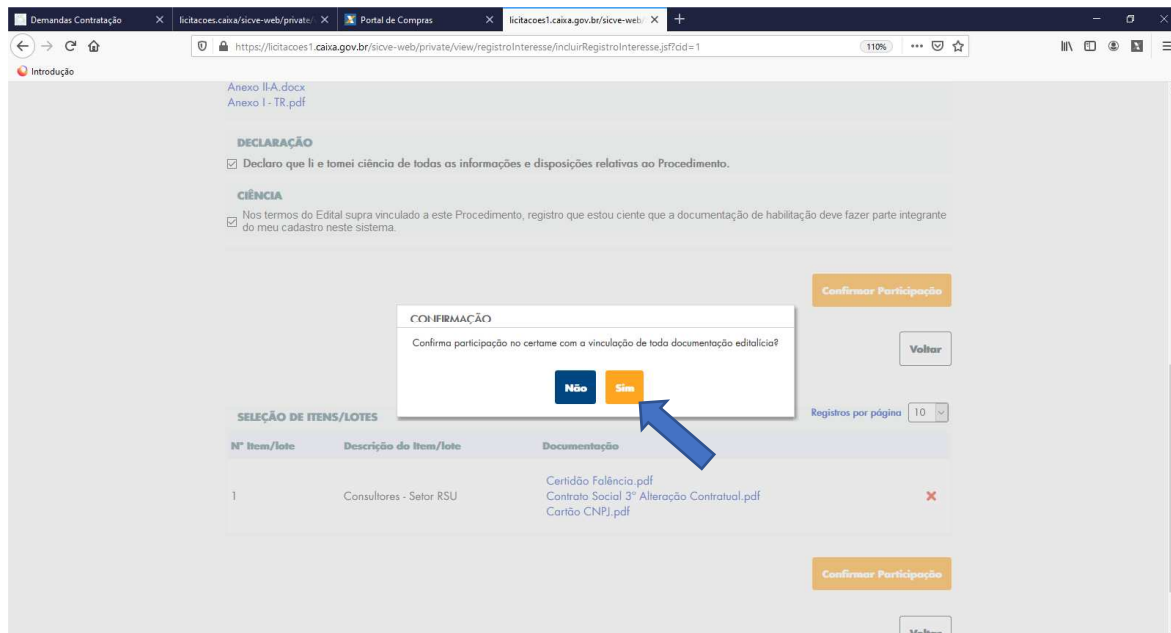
Demandas Contratação
licitacoes.caixa/sicve-web/private/
Portal de Compras
licitacoes1.caixa.gov.br/sicve-web/

https://licitacoes1.caixa.gov.br/sicve-web/private/view/registroInteresse/incluirRegistroInteresse.jsf?cid=1
110%

Introdução

Anexo II-A.docx
Anexo I - TR.pdf

DECLARAÇÃO

Declaro que li e tomei ciência de todas as informações e disposições relativas ao Procedimento.

CIÊNCIA

Nos termos do Edital supra vinculado a este Procedimento, registro que estou ciente que a documentação de habilitação deve fazer parte integrante do meu cadastro neste sistema.

Confirmar Participação

CONFIRMAÇÃO

Confirma participação no certame com a vinculação de toda documentação editalícia?

Não
Sim

Voltar

SELEÇÃO DE ITENS/LOTES

Registros por página 10

| Nº Item/lote | Descrição do Item/lote | Documentação |
|---|---|---|
| 1 | Consultores - Setor RSU | Certidão Falência.pdf<br>Contrato Social 3° Alteração Contratual.pdf<br>Cartão CNPJ.pdf |

Confirmar Participação

Voltar